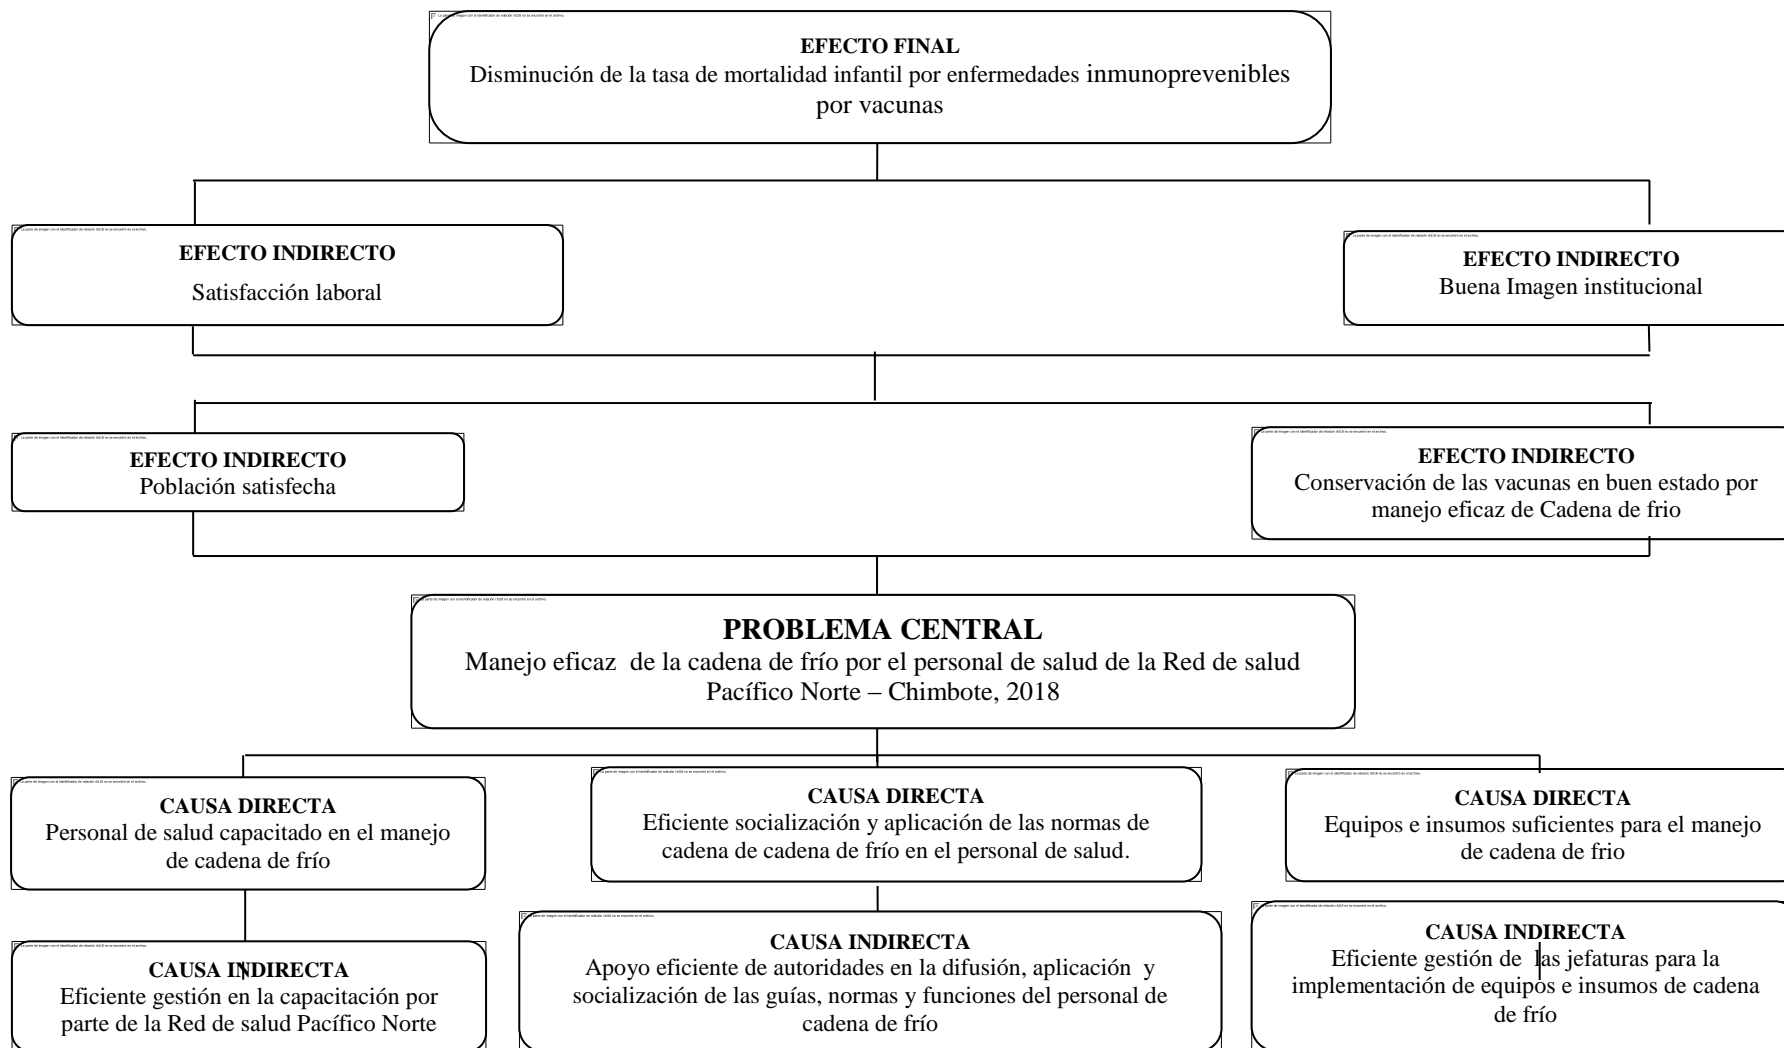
EFECTO FINAL
Disminución de la tasa de mortalidad infantil por enfermedades inmunoprevenibles por vacunas

EFECTO INDIRECTO
Satisfacción laboral

EFECTO INDIRECTO
Buena Imagen institucional

EFECTO INDIRECTO
Población satisfecha

EFECTO INDIRECTO
Conservación de las vacunas en buen estado por manejo eficaz de Cadena de frio

PROBLEMA CENTRAL
Manejo eficaz de la cadena de frío por el personal de salud de la Red de salud Pacífico Norte – Chimbote, 2018

CAUSA DIRECTA
Personal de salud capacitado en el manejo de cadena de frío

CAUSA DIRECTA
Eficiente socialización y aplicación de las normas de cadena de cadena de frío en el personal de salud.

CAUSA DIRECTA
Equipos e insumos suficientes para el manejo de cadena de frio

CAUSA INDIRECTA
Eficiente gestión en la capacitación por parte de la Red de salud Pacífico Norte

CAUSA INDIRECTA
Apoyo eficiente de autoridades en la difusión, aplicación y socialización de las guías, normas y funciones del personal de cadena de frío

CAUSA INDIRECTA
Eficiente gestión de las jefaturas para la implementación de equipos e insumos de cadena de frío